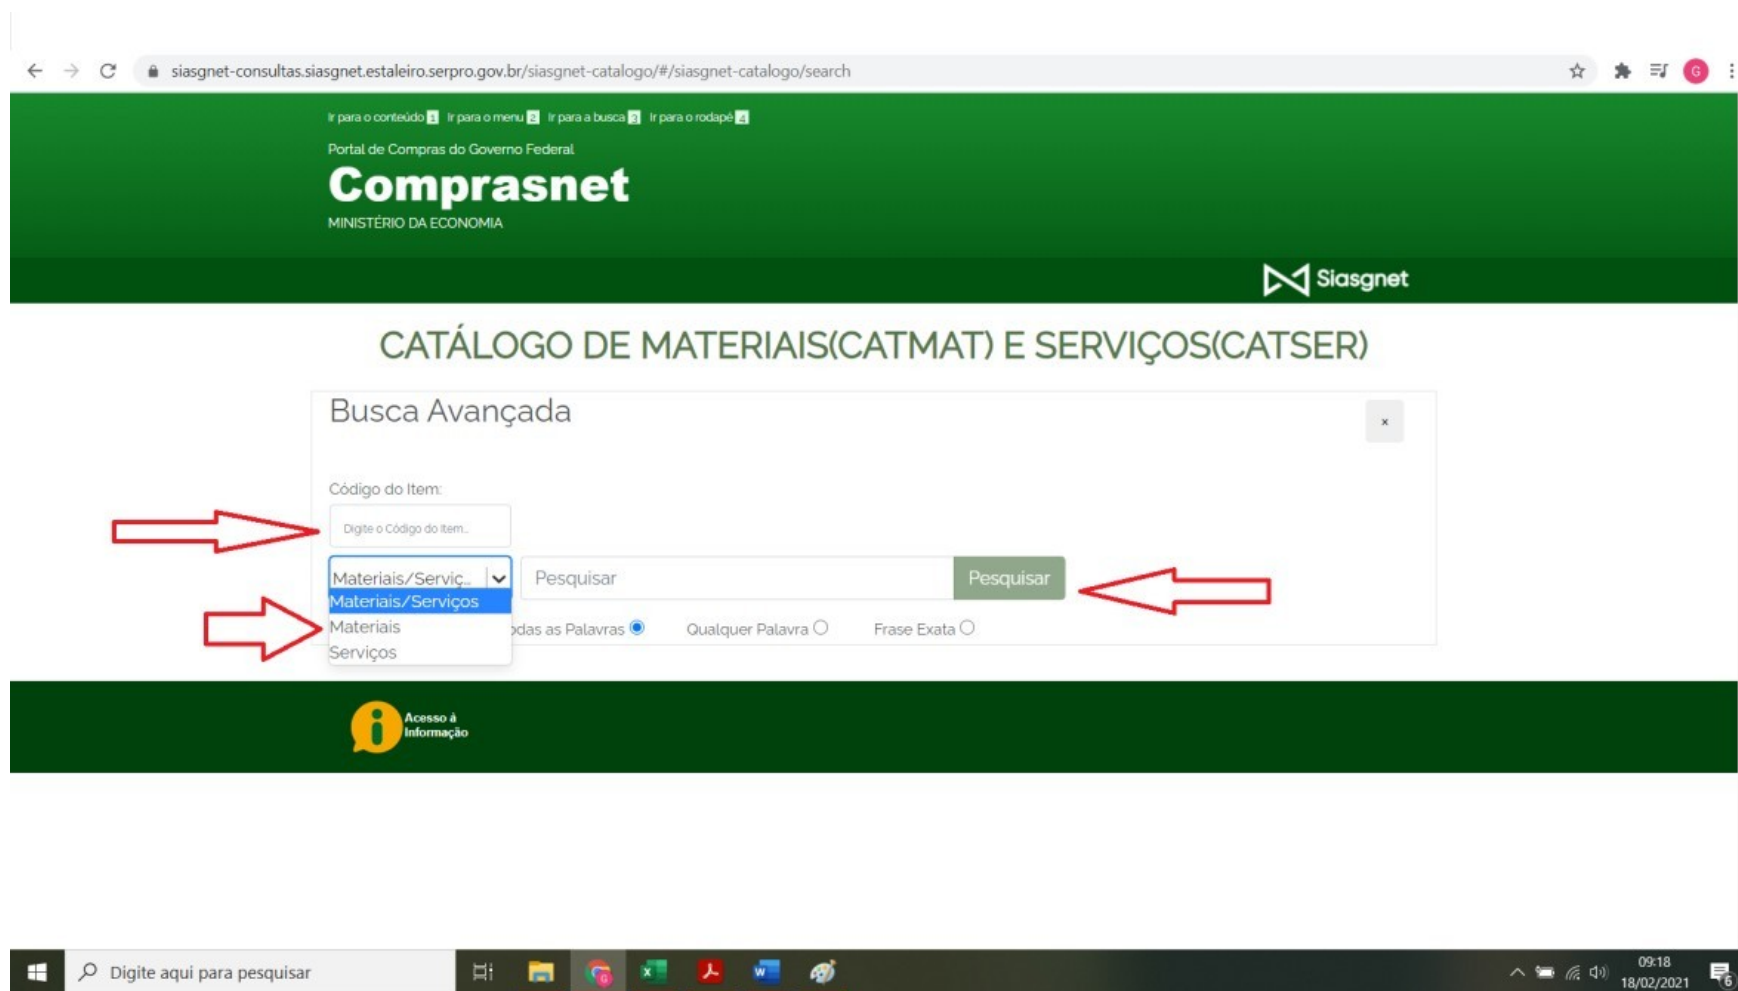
siasgnet-consultas.siasgnet.estaleiro.serpro.gov.br/siasgnet-catalogo/#/siasgnet-catalogo/search

Ir para o conteúdo 1 Ir para o menu 2 Ir para a busca 3 Ir para o rodapé 4

Portal de Compras do Governo Federal

Comprasnet

MINISTÉRIO DA ECONOMIA

Siasgnet

CATÁLOGO DE MATERIAIS(CATMAT) E SERVIÇOS(CATSER)

Busca Avançada

×

Código do Item:

Digite o Código do Item...

Materiais/Serviç...

Pesquisar

Pesquisar

Materiais/Serviços

Materiais

Serviços

odas as Palavras

Qualquer Palavra

Frase Exata

Acesso à Informação

Digite aqui para pesquisar

09:18
18/02/2021